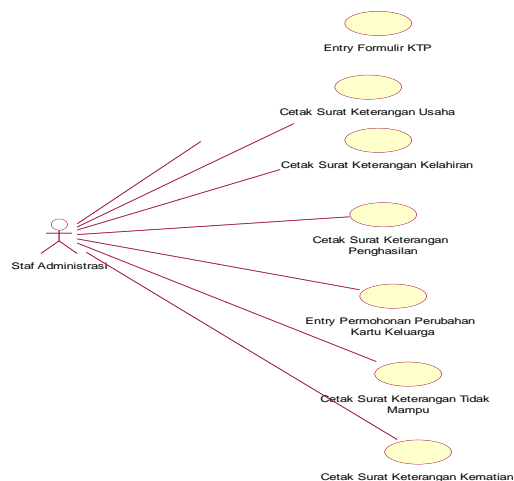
Entry Formulir KTP

Cetak Surat Keterangan Usaha

Cetak Surat Keterangan Kelahiran

Staf Administrasi

Cetak Surat Keterangan Penghasilan

Entry Permohonan Perubahan Kartu Keluarga

Cetak Surat Keterangan Tidak Mampu

Cetak Surat Keterangan Kematian